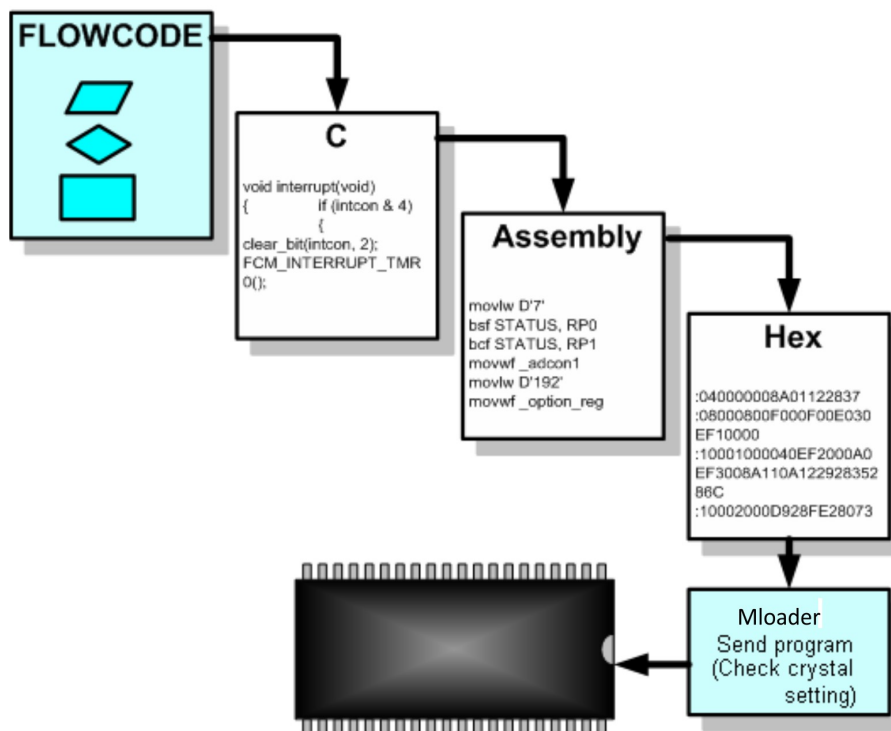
FLOWCODE

C

void interrupt(void)
{ if (intcon & 4)
{
clear_bit(intcon, 2);
FCM_INTERRUPT_TMR0();

Assembly

movlw D'7'
bsf STATUS, RP0
bcf STATUS, RP1
movwf _adcon1
movlw D'192'
movwf _option_reg

Hex

:040000008A01122837
:08000800F000F00E030EF10000
:10001000040EF2000A0EF3008A110A12292835286C
:10002000D928FE28073

Mloader
Send program
(Check crystal setting)